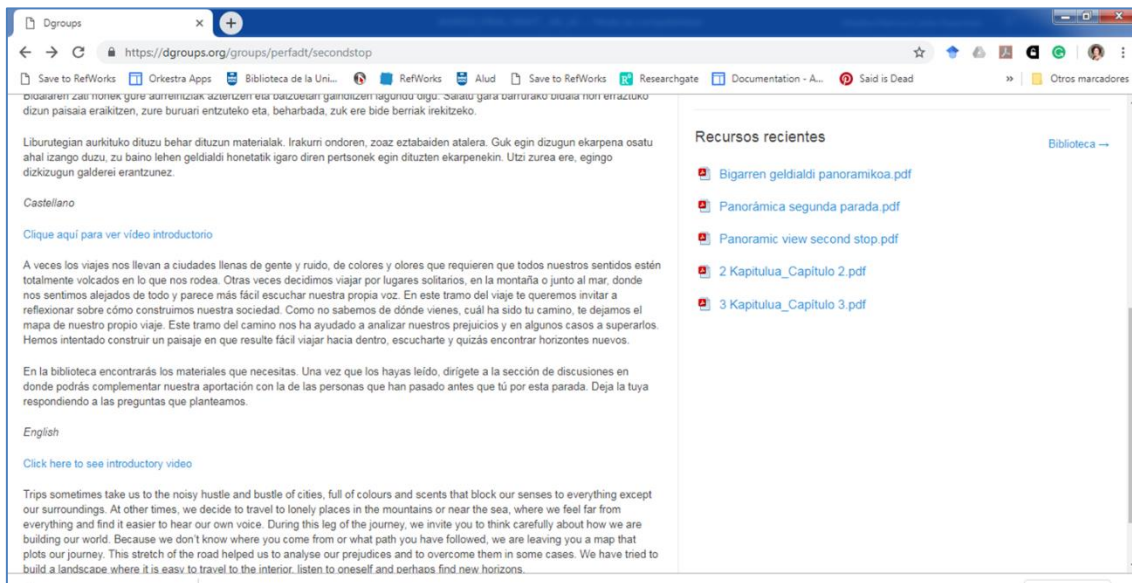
Dgroups

https://dgroups.org/groups/perfadt/secondstop

Save to RefWorks | Orkestra Apps | Biblioteca de la Uni... | RefWorks | Alud | Save to RefWorks | Researchgate | Documentation - A... | Said is Dead | » | Otros marcadores

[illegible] dizun paisaia eraikitzen, zure buruari entzuteko eta, beharbada, zuk ere bide berriak irekitzeko.

Liburutegian aurkituko dituzu behar dituzun materialak. Irakurri ondoren, zoaz eztabaiden atalera. Guk egin dizugun ekarpena osatu ahal izango duzu, zu baino lehen geldialdi honetatik igaro diren pertsonek egin dituzten ekarpenekin. Utzi zurea ere, egingo dizkizugun galderei erantzunez.

Castellano

Clique aquí para ver vídeo introductorio

A veces los viajes nos llevan a ciudades llenas de gente y ruido, de colores y olores que requieren que todos nuestros sentidos estén totalmente volcados en lo que nos rodea. Otras veces decidimos viajar por lugares solitarios, en la montaña o junto al mar, donde nos sentimos alejados de todo y parece más fácil escuchar nuestra propia voz. En este tramo del viaje te queremos invitar a reflexionar sobre cómo construimos nuestra sociedad. Como no sabemos de dónde vienes, cuál ha sido tu camino, te dejamos el mapa de nuestro propio viaje. Este tramo del camino nos ha ayudado a analizar nuestros prejuicios y en algunos casos a superarlos. Hemos intentado construir un paisaje en que resulte fácil viajar hacia dentro, escucharte y quizás encontrar horizontes nuevos.

En la biblioteca encontrarás los materiales que necesitas. Una vez que los hayas leído, dirígete a la sección de discusiones en donde podrás complementar nuestra aportación con la de las personas que han pasado antes que tú por esta parada. Deja la tuya respondiendo a las preguntas que planteamos.

English

Click here to see introductory video

Trips sometimes take us to the noisy hustle and bustle of cities, full of colours and scents that block our senses to everything except our surroundings. At other times, we decide to travel to lonely places in the mountains or near the sea, where we feel far from everything and find it easier to hear our own voice. During this leg of the journey, we invite you to think carefully about how we are building our world. Because we don't know where you come from or what path you have followed, we are leaving you a map that plots our journey. This stretch of the road helped us to analyse our prejudices and to overcome them in some cases. We have tried to build a landscape where it is easy to travel to the interior, listen to oneself and perhaps find new horizons.

Recursos recientes

Biblioteca →

Bigarren geldialdi panoramikoa.pdf

Panorámica segunda parada.pdf

Panoramic view second stop.pdf

2 Kapitulua_Capítulo 2.pdf

3 Kapitulua_Capítulo 3.pdf